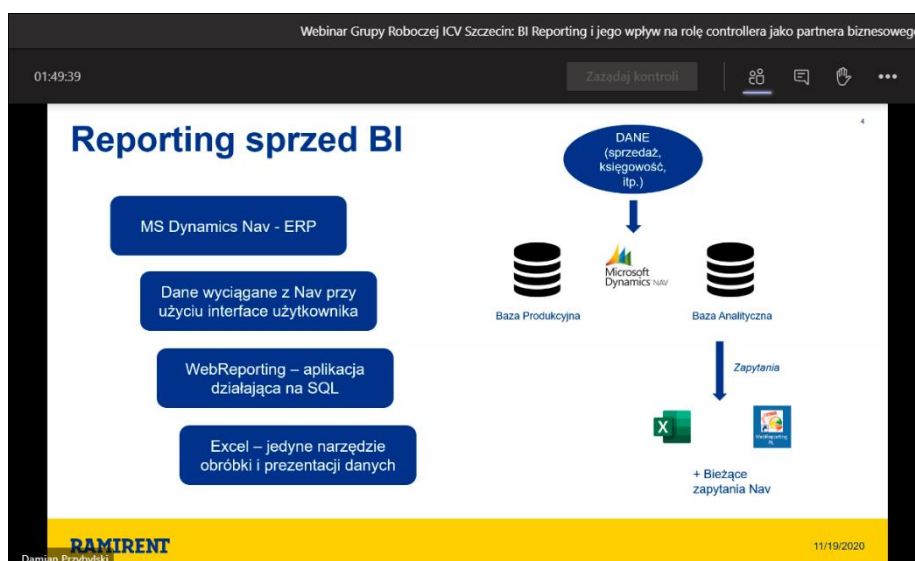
Webinar Grupy Roboczej ICV Szczecin: BI Reporting i jego wpływ na rolę controllera jako partnera biznesowego

01:49:39

Zażądaj kontroli

Reporting sprzed BI

4

MS Dynamics Nav - ERP

Dane wyciągane z Nav przy użyciu interface użytkownika

WebReporting – aplikacja działająca na SQL

Excel – jedyne narzędzie obróbki i prezentacji danych

DANE (sprzedaż, księgowość, itp.)

Microsoft Dynamics NAV

Baza Produkcyjna

Baza Analityczna

Zapytania

X

WebReporting PL

+ Bieżące zapytania Nav

RAMIRENT

11/19/2020

Damian Przybylski